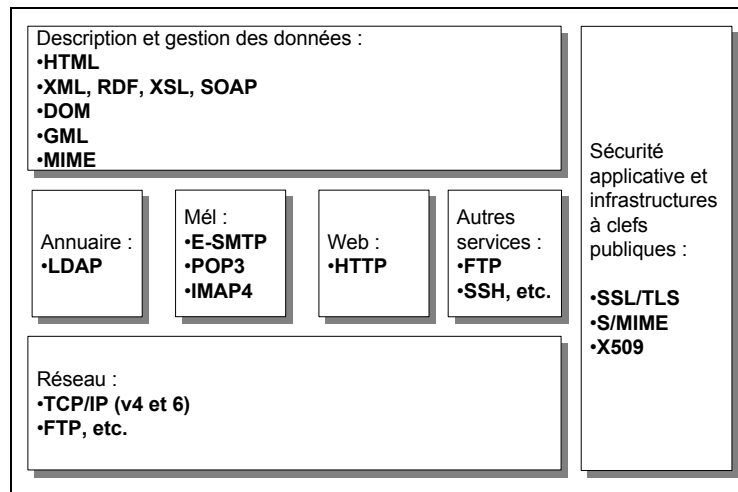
Description et gestion des données :
•HTML
•XML, RDF, XSL, SOAP
•DOM
•GML
•MIME

Annuaire :
•LDAP

Mél :
•E-SMTP
•POP3
•IMAP4

Web :
•HTTP

Autres services :
•FTP
•SSH, etc.

Réseau :
•TCP/IP (v4 et 6)
•FTP, etc.

Sécurité applicative et infrastructures à clefs publiques :

•SSL/TLS
•S/MIME
•X509